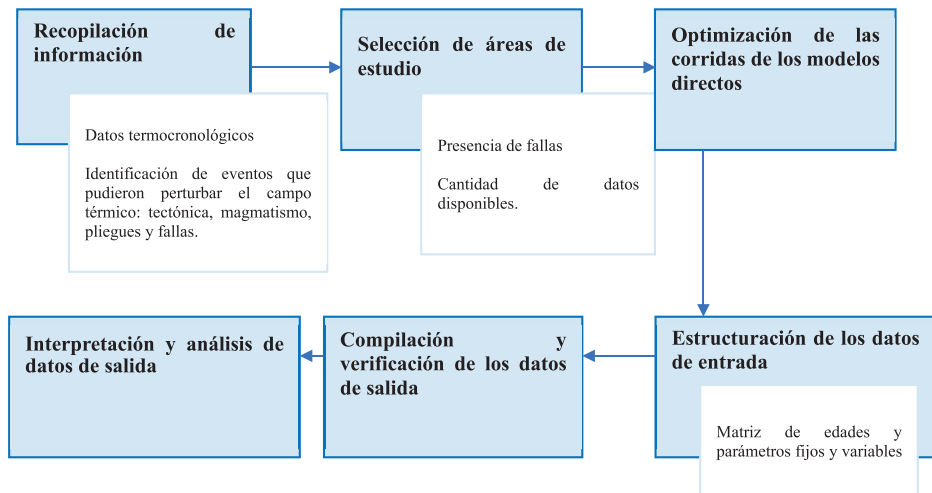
Recopilación de información

Datos termocronológicos

Identificación de eventos que pudieron perturbar el campo térmico: tectónica, magmatismo, pliegues y fallas.

Selección de áreas de estudio

Presencia de fallas

Cantidad de datos disponibles.

Optimización de las corridas de los modelos directos

Estructuración de los datos de entrada

Matriz de edades y parámetros fijos y variables

Compilación y verificación de los datos de salida

Interpretación y análisis de datos de salida